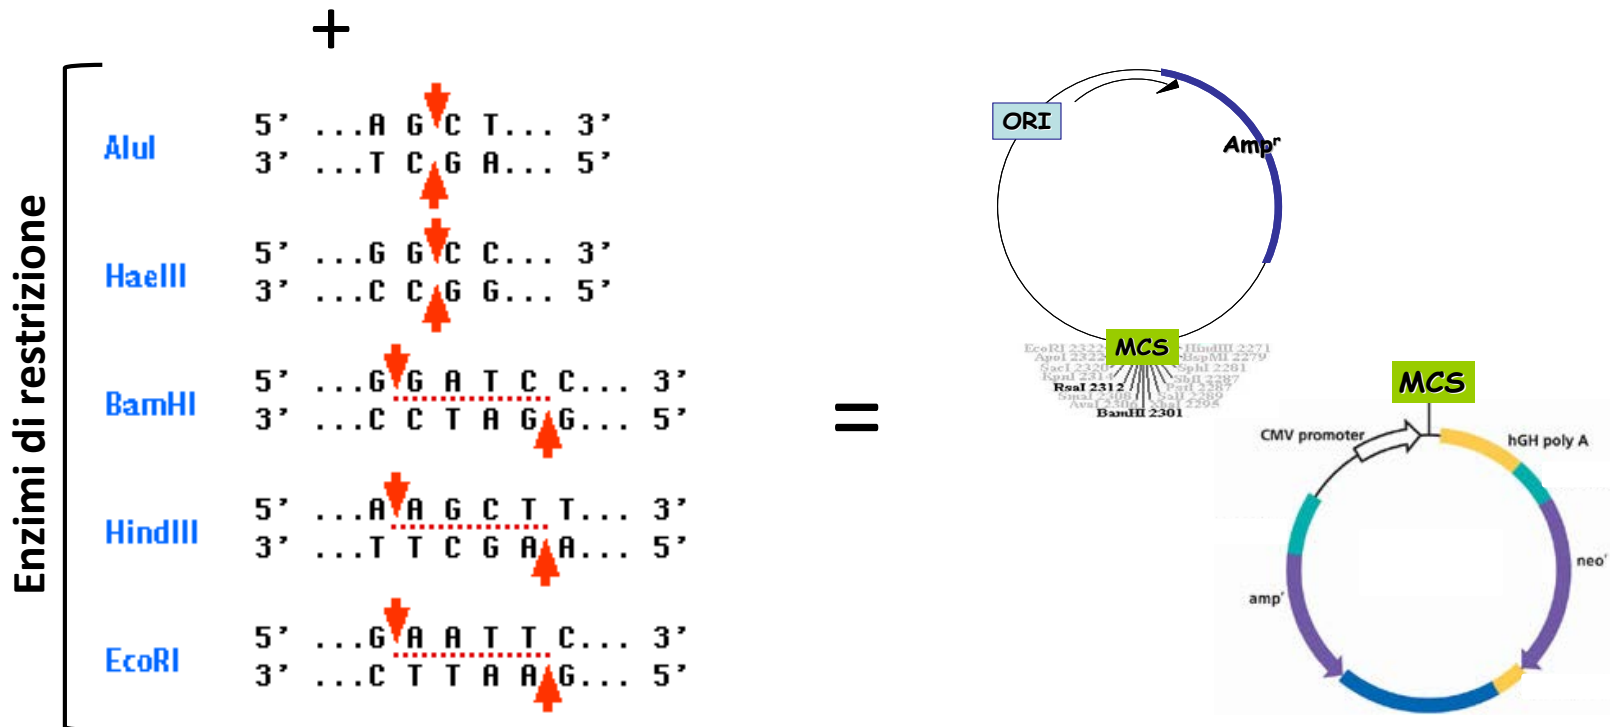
+

Enzimi di restrizione

AluI
5' ...A G C T... 3'
3' ...T C G A... 5'

HaeIII
5' ...G G C C... 3'
3' ...C C G G... 5'

BamHI
5' ...G G A T C C... 3'
3' ...C C T A G G... 5'

HindIII
5' ...A A G C T T... 3'
3' ...T T C G A A... 5'

EcoRI
5' ...G A A T T C... 3'
3' ...C T T A A G... 5'

=

ORI
Amp$^r$
MCS
EcoRI 2322 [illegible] HindIII 2271 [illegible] RsaI 2312 BamHI 2301

MCS
CMV promoter
hGH poly A
neo$^r$
amp$^r$